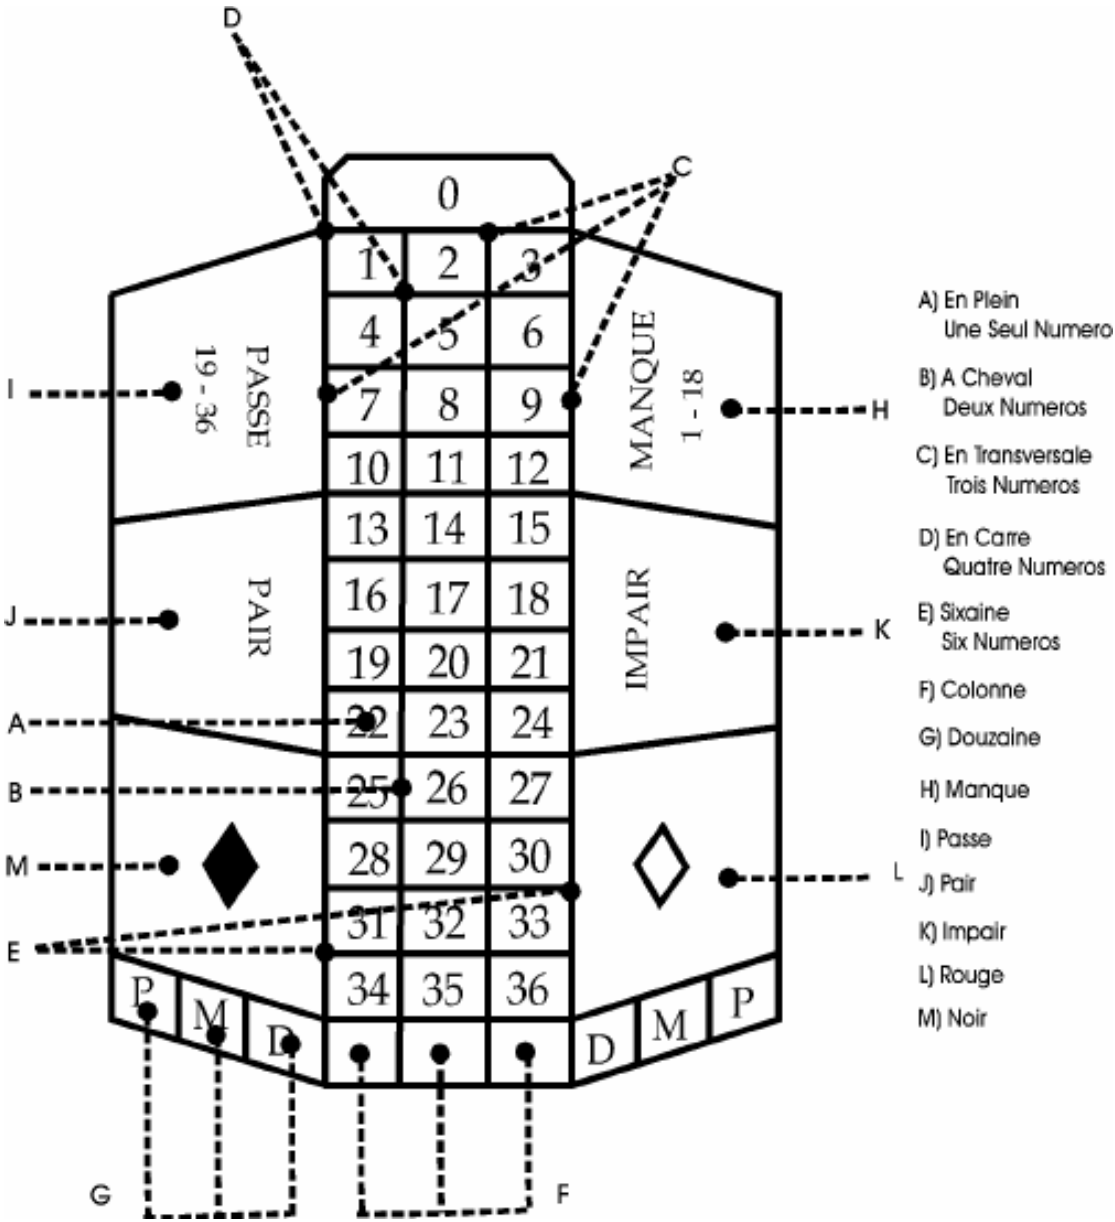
D

C

0

| 1 | 2 | 3 |
|---|---|---|
| 4 | 5 | 6 |
| 7 | 8 | 9 |
| 10 | 11 | 12 |
| 13 | 14 | 15 |
| 16 | 17 | 18 |
| 19 | 20 | 21 |
| 22 | 23 | 24 |
| 25 | 26 | 27 |
| 28 | 29 | 30 |
| 31 | 32 | 33 |
| 34 | 35 | 36 |

PASSE 19 - 36

MANQUE 1 - 18

PAIR

IMPAIR

I

H

J

K

A

B

M

L

E

P M D

D M P

G

F

A) En Plein
Une Seul Numero

B) A Cheval
Deux Numeros

C) En Transversale
Trois Numeros

D) En Carre
Quatre Numeros

E) Sixaine
Six Numeros

F) Colonne

G) Douzaine

H) Manque

I) Passe

J) Pair

K) Impair

L) Rouge

M) Noir